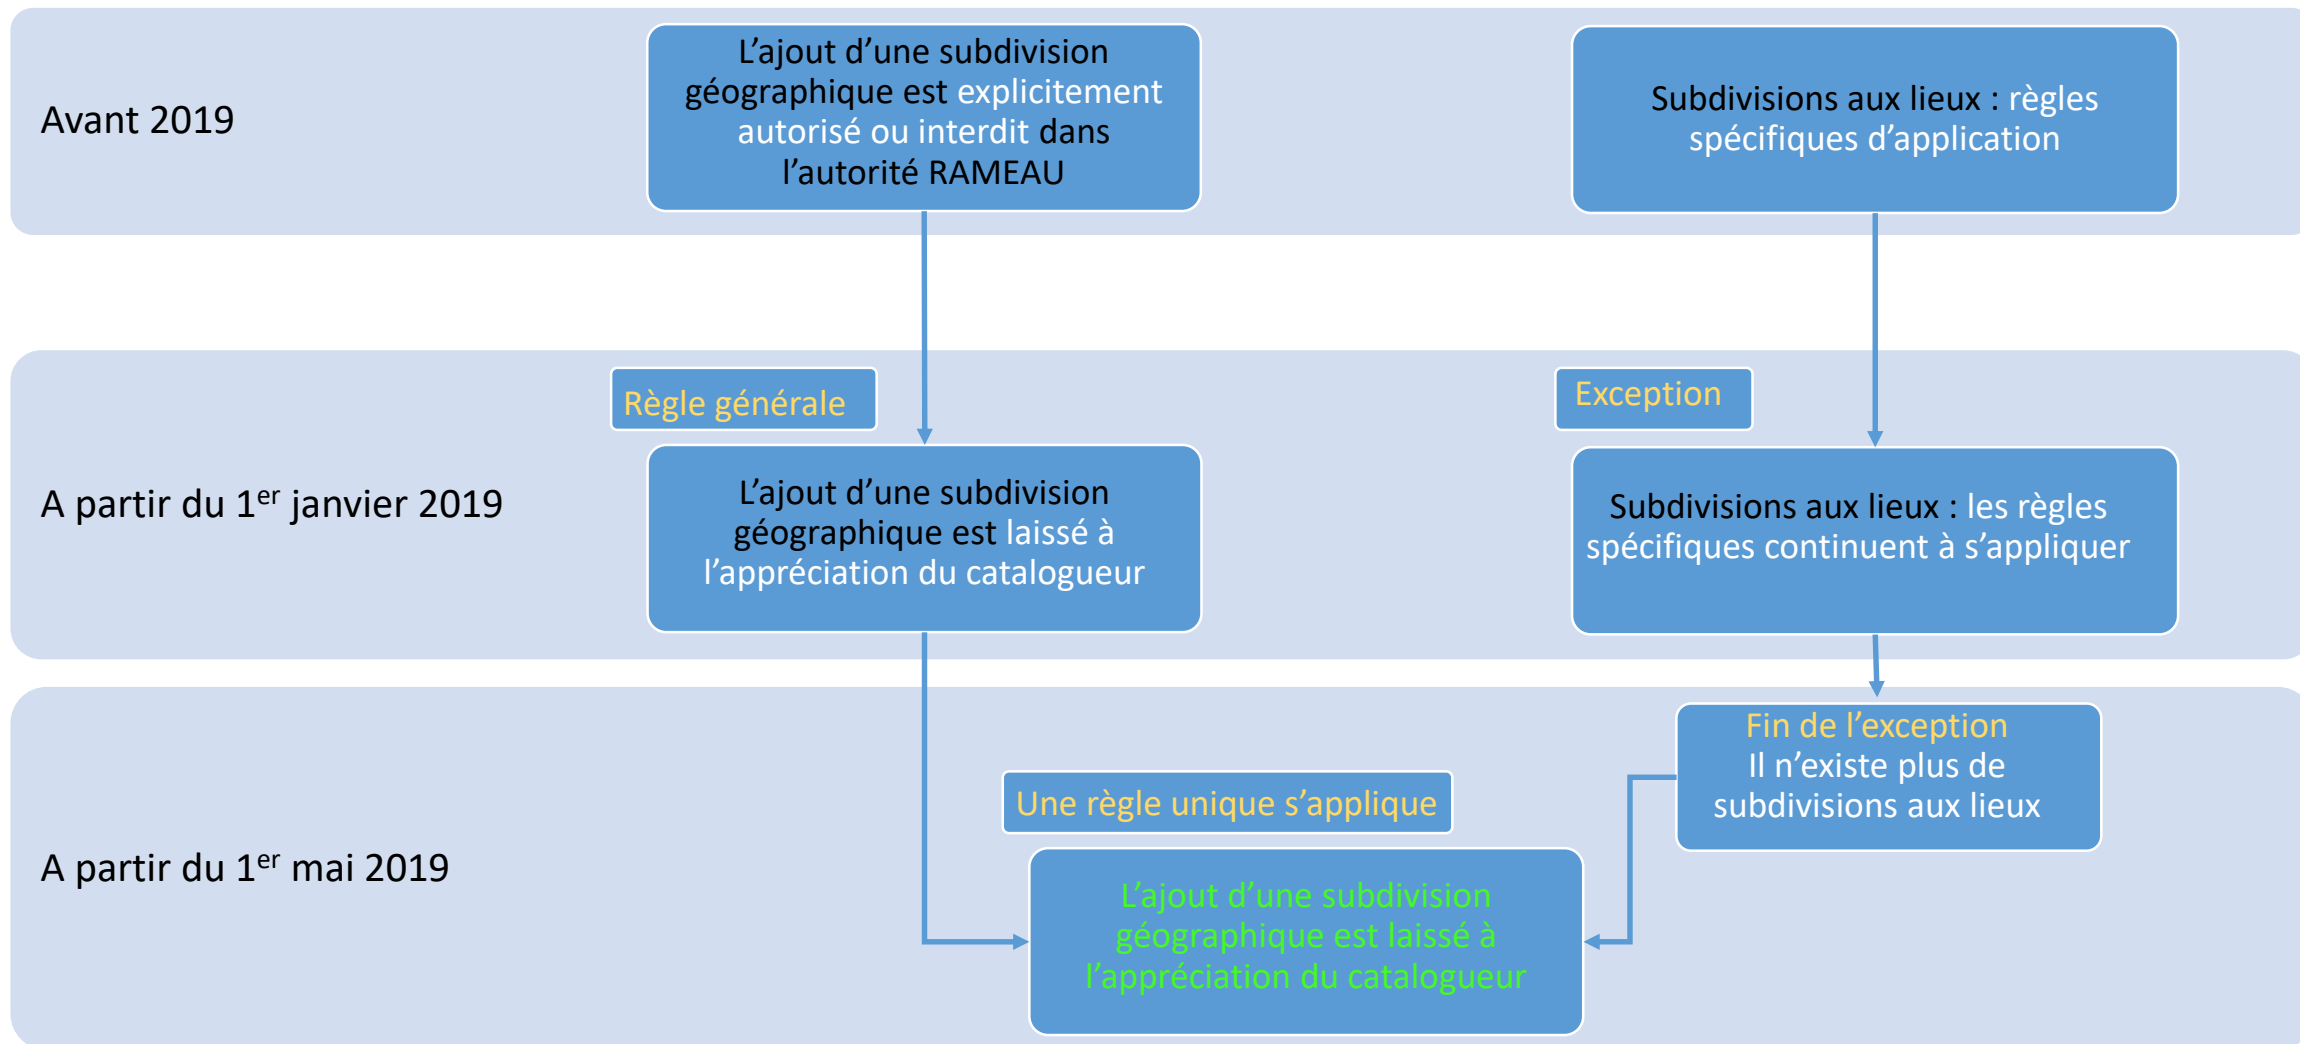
Avant 2019

L'ajout d'une subdivision géographique est explicitement autorisé ou interdit dans l'autorité RAMEAU

Subdivisions aux lieux : règles spécifiques d'application

Règle générale

Exception

A partir du 1$^{er}$ janvier 2019

L'ajout d'une subdivision géographique est laissé à l'appréciation du catalogueur

Subdivisions aux lieux : les règles spécifiques continuent à s'appliquer

Fin de l'exception
Il n'existe plus de subdivisions aux lieux

Une règle unique s'applique

A partir du 1$^{er}$ mai 2019

L'ajout d'une subdivision géographique est laissé à l'appréciation du catalogueur